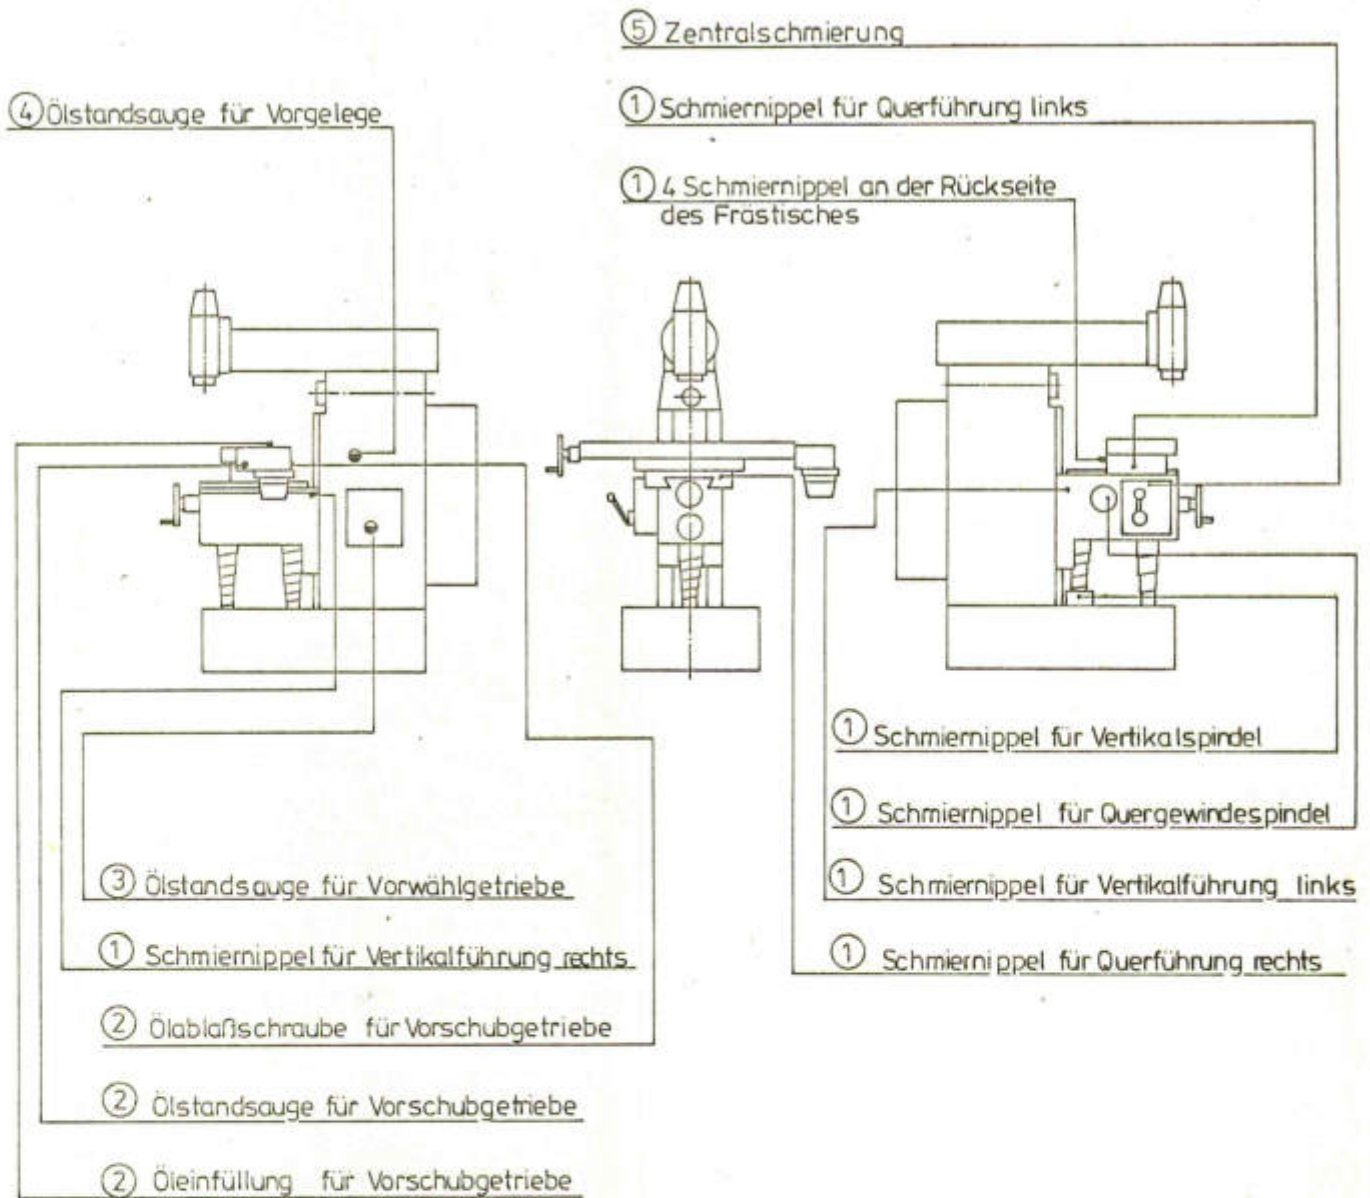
⑤ Zentralschmierung

① Schmiernippel für Querführung links

④ Ölstandsauge für Vorgelege

① 4 Schmiernippel an der Rückseite des Frästisches

① Schmiernippel für Vertikalspindel

① Schmiernippel für Quergewindespindel

① Schmiernippel für Vertikalführung links

① Schmiernippel für Querführung rechts

③ Ölstandsauge für Vorwählgetriebe

① Schmiernippel für Vertikalführung rechts

② Ölablaßschraube für Vorschubgetriebe

② Ölstandsauge für Vorschubgetriebe

② Öleinfüllung für Vorschubgetriebe